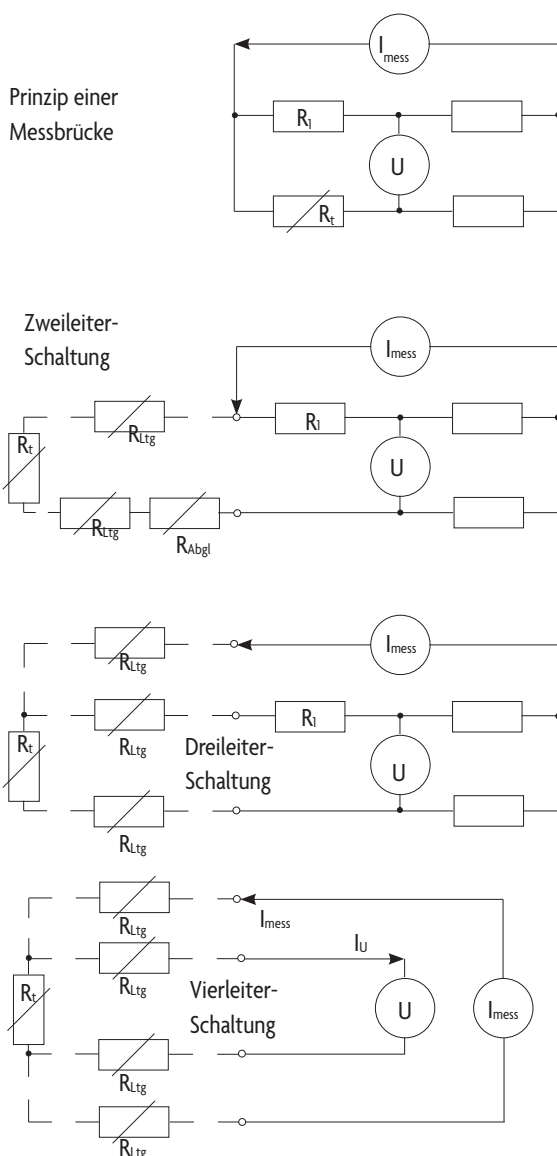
Prinzip einer Messbrücke

$I_{mess}$

$R_1$

U

$R_t$

Zweileiter-Schaltung

$I_{mess}$

$R_t$

$R_{Ltg}$

$R_1$

U

$R_{Ltg}$

$R_{Abgl}$

$I_{mess}$

$R_{Ltg}$

$R_t$

$R_{Ltg}$

$R_1$

Dreileiter-Schaltung

U

$R_{Ltg}$

$R_{Ltg}$

$I_{mess}$

$I_U$

$R_t$

$R_{Ltg}$

Vierleiter-Schaltung

U

$I_{mess}$

$R_{Ltg}$

$R_{Ltg}$